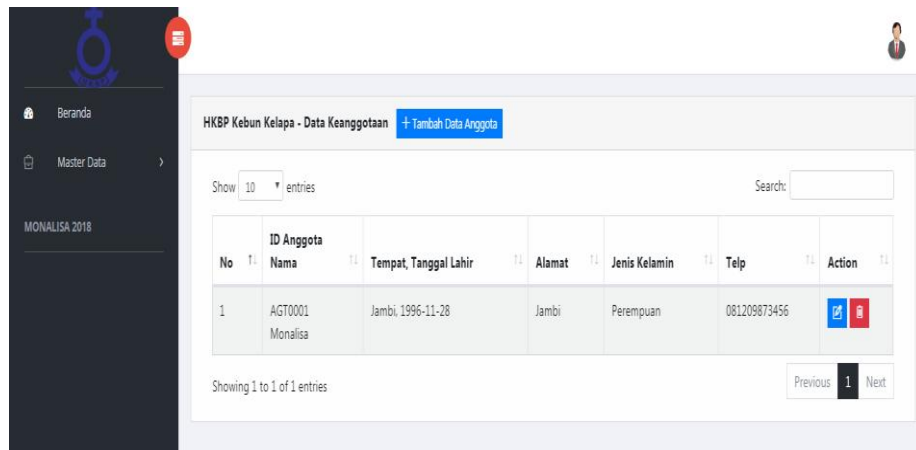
Beranda

Master Data

MONALISA 2018

HKBP Kebun Kelapa - Data Keanggotaan

+ Tambah Data Anggota

Show 10 entries

Search:

| No | ID Anggota Nama | Tempat, Tanggal Lahir | Alamat | Jenis Kelamin | Telp | Action |
|---|---|---|---|---|---|---|
| 1 | AGT0001 Monalisa | Jambi, 1996-11-28 | Jambi | Perempuan | 081209873456 | |

Showing 1 to 1 of 1 entries

Previous 1 Next